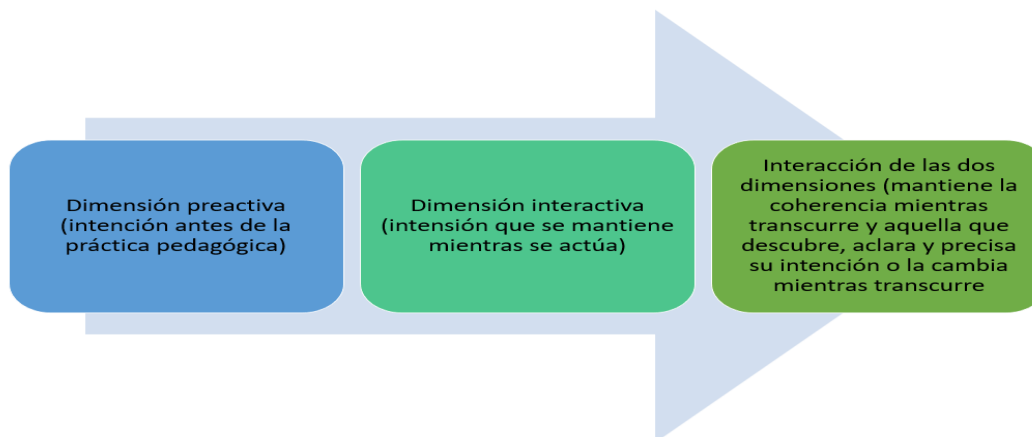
Dimensión preactiva (intención antes de la práctica pedagógica)

Dimensión interactiva (intensión que se mantiene mientras se actúa)

Interacción de las dos dimensiones (mantiene la coherencia mientras transcurre y aquella que descubre, aclara y precisa su intención o la cambia mientras transcurre